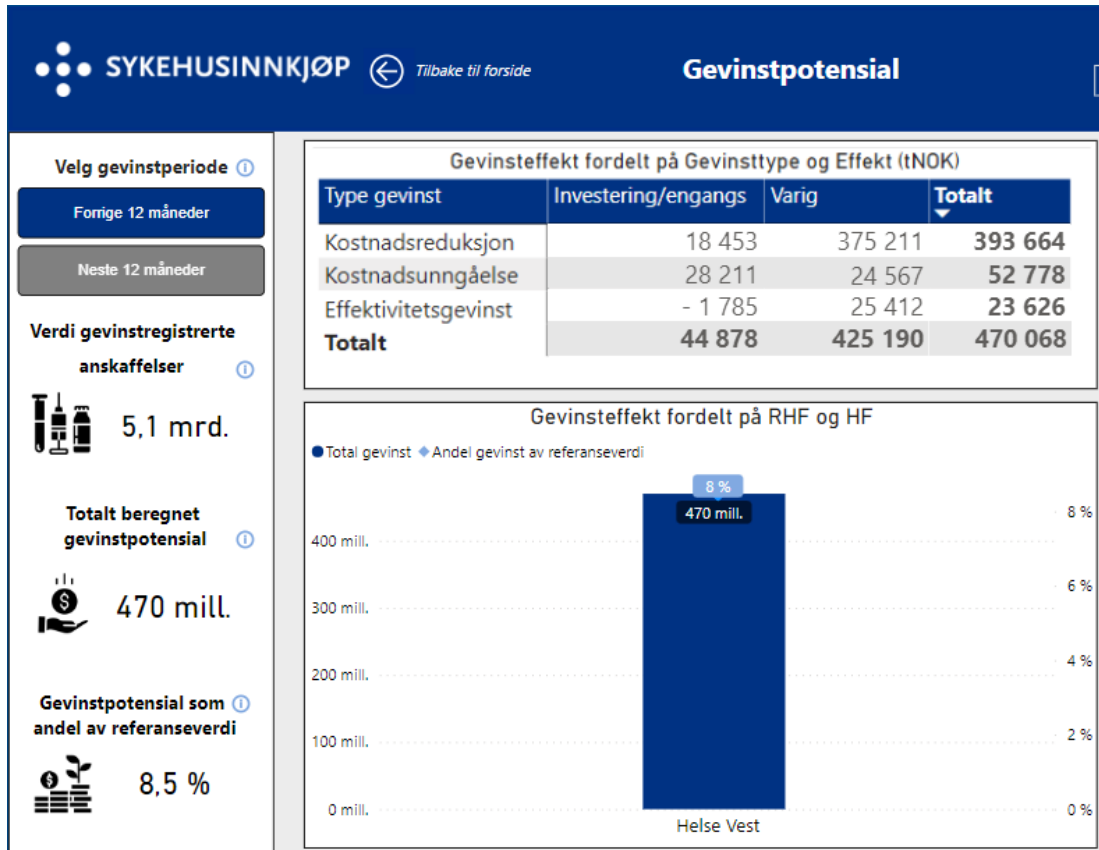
SYKEHUSINNKJØP

Tilbake til forside

Gevinstpotensial

Velg gevinstperiode

Forrige 12 måneder

Neste 12 måneder

Verdi gevinstregistrerte anskaffelser

5,1 mrd.

Totalt beregnet gevinstpotensial

470 mill.

Gevinstpotensial som andel av referanseverdi

8,5 %

Gevinsteffekt fordelt på Gevinsttype og Effekt (tNOK)

| Type gevinst | Investering/engangs | Varig | Totalt |
|---|---|---|---|
| Kostnadsreduksjon | 18 453 | 375 211 | 393 664 |
| Kostnadsunngåelse | 28 211 | 24 567 | 52 778 |
| Effektivitetsgevinst | - 1 785 | 25 412 | 23 626 |
| Totalt | 44 878 | 425 190 | 470 068 |

Gevinsteffekt fordelt på RHF og HF

Total gevinst Andel gevinst av referanseverdi

8 %
470 mill.

400 mill.
300 mill.
200 mill.
100 mill.
0 mill.

8 %
6 %
4 %
2 %
0 %

Helse Vest